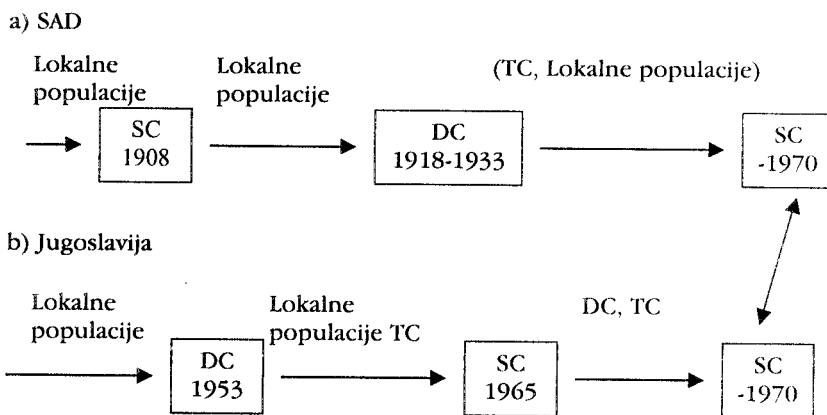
a) SAD

Lokalne populacije

SC 1908

Lokalne populacije

DC 1918-1933

(TC, Lokalne populacije)

SC -1970

b) Jugoslavija

Lokalne populacije

DC 1953

Lokalne populacije TC

SC 1965

DC, TC

SC -1970